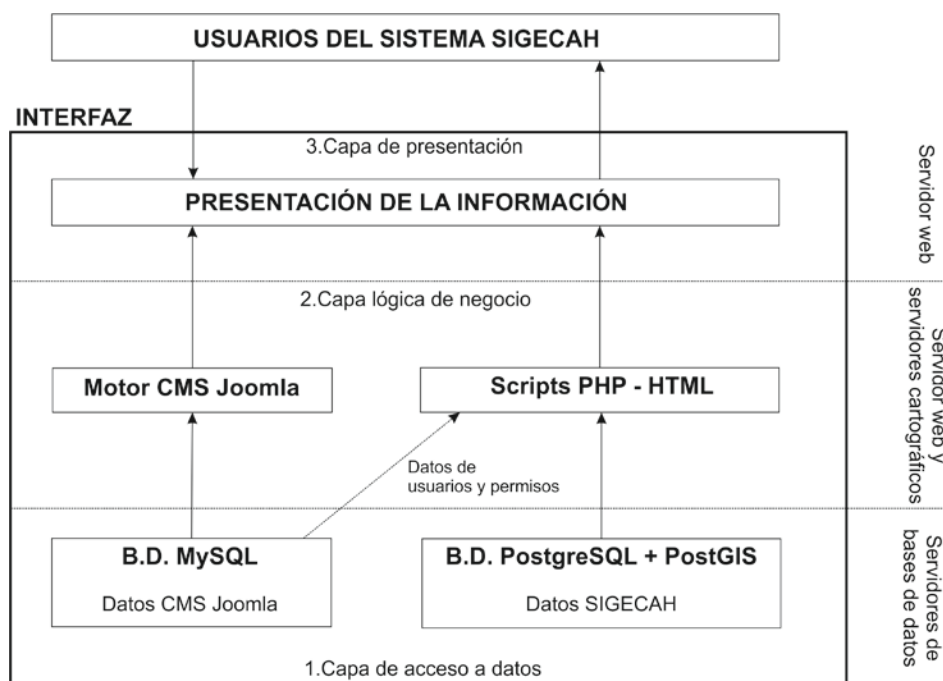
USUARIOS DEL SISTEMA SIGECAH

INTERFAZ

3.Capa de presentación

PRESENTACIÓN DE LA INFORMACIÓN

Servidor web

2.Capa lógica de negocio

Motor CMS Joomla

Scripts PHP - HTML

Datos de usuarios y permisos

Servidor web y servidores cartográficos

B.D. MySQL

Datos CMS Joomla

B.D. PostgreSQL + PostGIS

Datos SIGECAH

Servidores de bases de datos

1.Capa de acceso a datos